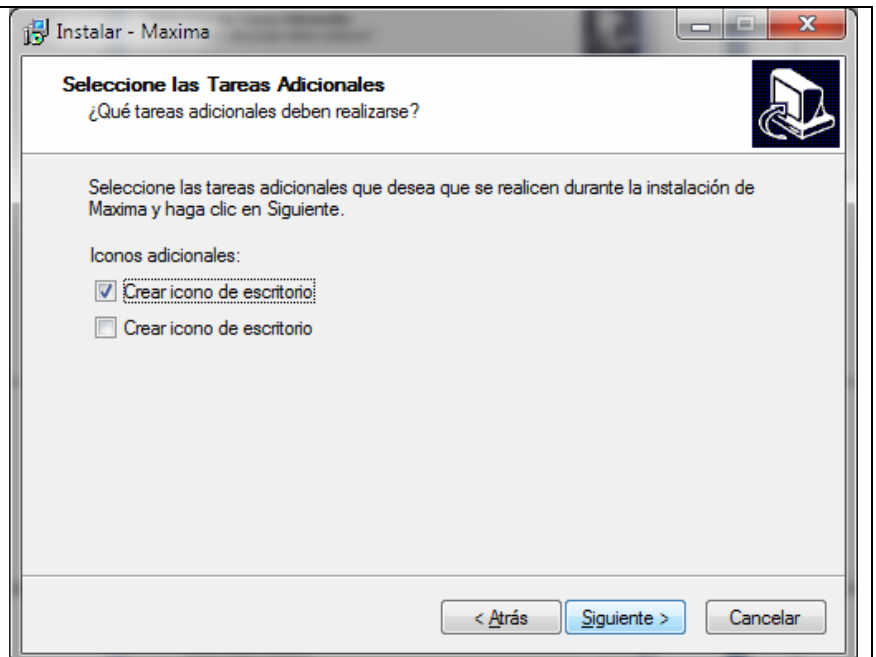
Instalar - Maxima

Seleccione las Tareas Adicionales
¿Qué tareas adicionales deben realizarse?

Seleccione las tareas adicionales que desea que se realicen durante la instalación de Maxima y haga clic en Siguiente.

Iconos adicionales:

Crear icono de escritorio

Crear icono de escritorio

< Atrás
Siguiente >
Cancelar